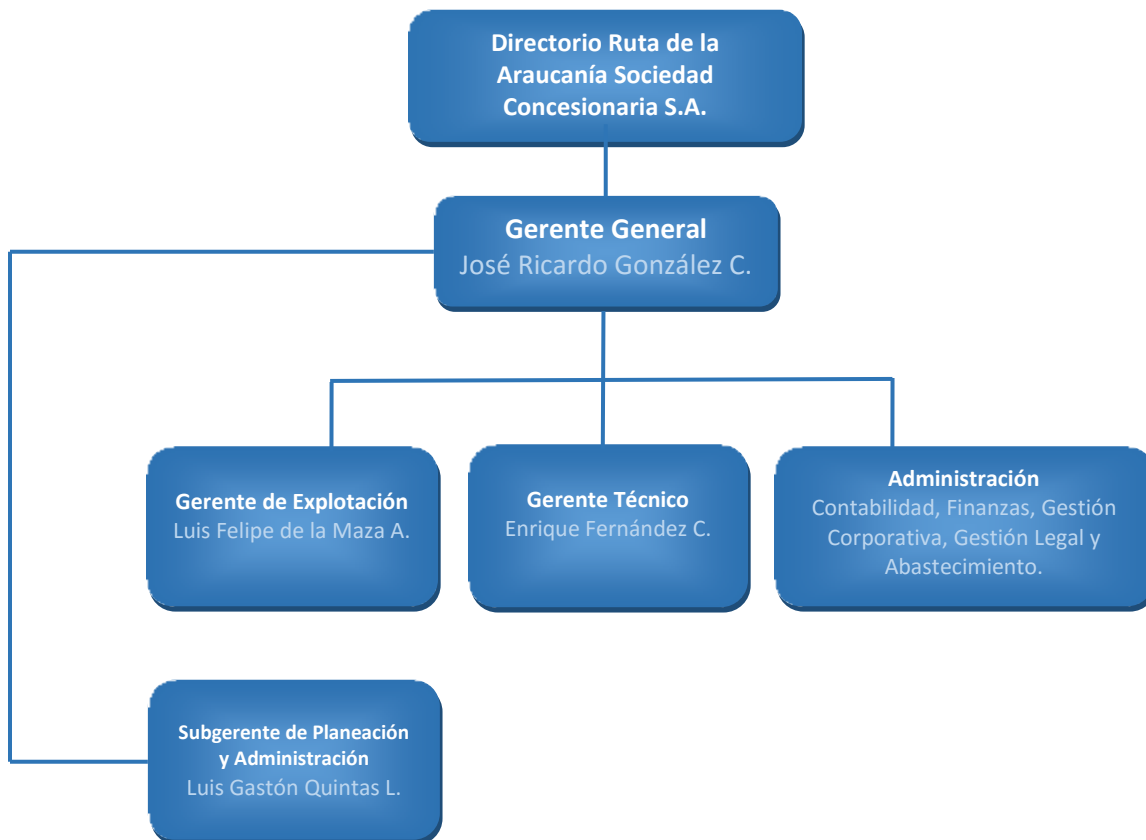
Directorio Ruta de la Araucanía Sociedad Concesionaria S.A.

Gerente General
José Ricardo González C.

Gerente de Explotación
Luis Felipe de la Maza A.

Gerente Técnico
Enrique Fernández C.

Administración
Contabilidad, Finanzas, Gestión Corporativa, Gestión Legal y Abastecimiento.

Subgerente de Planeación y Administración
Luis Gastón Quintas L.